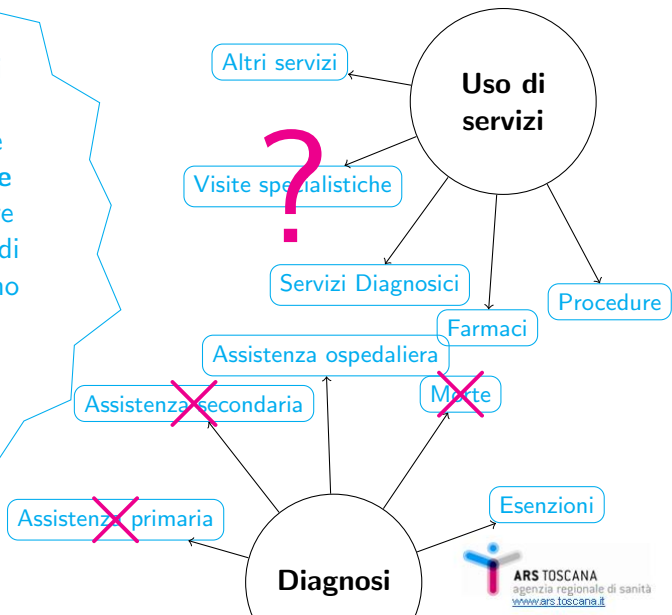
e
e
e
di
no

Uso di servizi

Altri servizi

?

Visite specialistiche

Servizi Diagnosici

Procedure

Farmaci

Assistenza ospedaliera

Assistenza secondaria

Morte

Esenzioni

Assistenza primaria

Diagnosi

ARS TOSCANA
agenzia regionale di sanità
www.ars.toscana.it